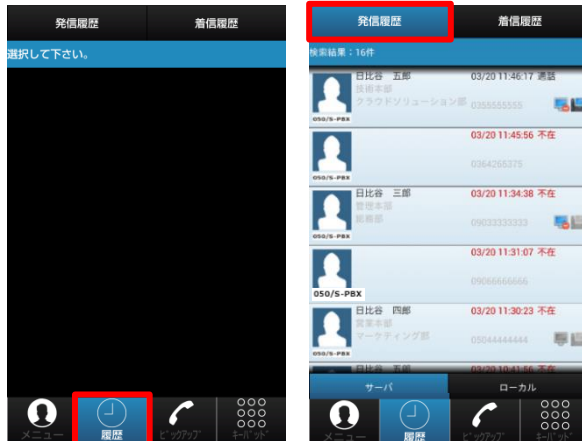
発信履歴

着信履歴

選択して下さい。

メニュー

履歴

ピックアップ

キーパッド

発信履歴

着信履歴

検索結果：16件

日比谷　五郎

03/20 11:46:17 通話

技術本部

クラウドソリューション部

0355555555

050/S-PBX

03/20 11:45:56 不在

0364265375

050/S-PBX

日比谷　三郎

03/20 11:34:38 不在

管理本部

総務部

09033333333

050/S-PBX

03/20 11:31:07 不在

09066666666

050/S-PBX

日比谷　四郎

03/20 11:30:23 不在

営業本部

マーケティング部

05044444444

050/S-PBX

日比谷　五郎

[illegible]

サーバ

ローカル

メニュー

履歴

ピックアップ

キーパッド